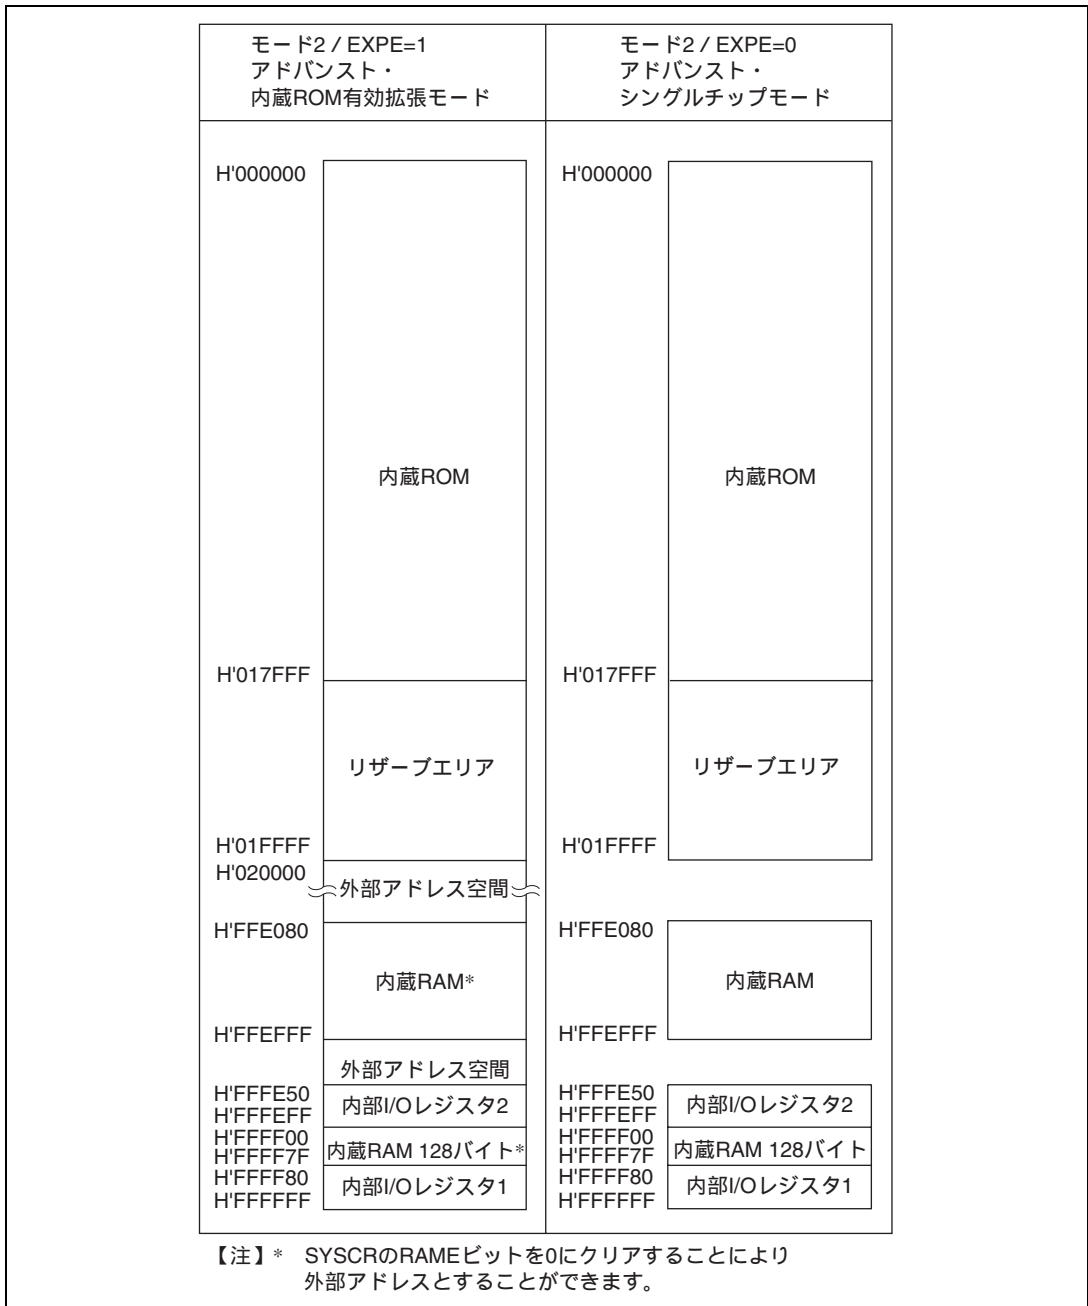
| モード2 / EXPE=1 アドバンスト・ 内蔵ROM有効拡張モード | モード2 / EXPE=0 アドバンスト・ シングルチップモード |
|---|---|
| H'000000 内蔵ROM H'017FFF リザーブエリア H'01FFFF H'020000 外部アドレス空間 H'FFE080 内蔵RAM* H'FFEFFF 外部アドレス空間 H'FFFE50 H'FFFEFF 内部I/Oレジスタ2 H'FFFF00 H'FFFF7F 内蔵RAM 128バイト* H'FFFF80 H'FFFFFF 内部I/Oレジスタ1 | H'000000 内蔵ROM H'017FFF リザーブエリア H'01FFFF H'FFE080 内蔵RAM H'FFEFFF H'FFFE50 H'FFFEFF 内部I/Oレジスタ2 H'FFFF00 H'FFFF7F 内蔵RAM 128バイト H'FFFF80 H'FFFFFF 内部I/Oレジスタ1 |

【注】* SYSCRのRAMEビットを0にクリアすることにより外部アドレスとすることができます。